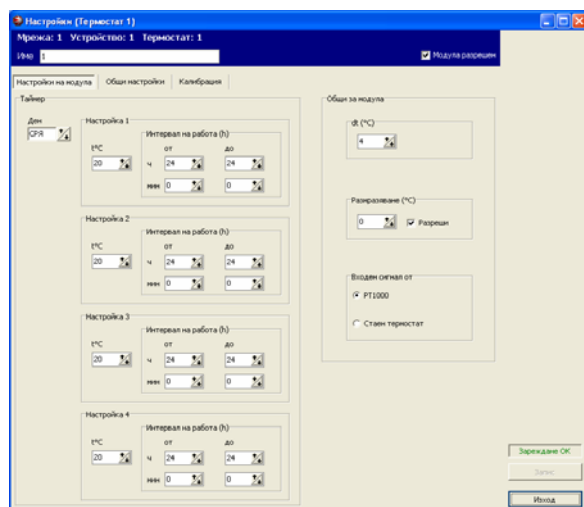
Настройки (Термостат 1)

Мрежа: 1 Устройство: 1 Термостат: 1

Име 1

Модула разрешен

Настройки на модула | Общи настройки | Калибрация

Таймер

Ден
СРЯ

Настройка 1
t°C
20
Интервал на работа (h)
от
до
ч 24
24
мин 0
0

Настройка 2
t°C
20
Интервал на работа (h)
от
до
ч 24
24
мин 0
0

Настройка 3
t°C
20
Интервал на работа (h)
от
до
ч 24
24
мин 0
0

Настройка 4
t°C
20
Интервал на работа (h)
от
до
ч 24
24
мин 0
0

Общи за модула

dt (°C)
4

Размразяване (°C)
0
Разреши

Входен сигнал от
PT1000
Стаен термостат

Зареждане OK

Запис

Изход